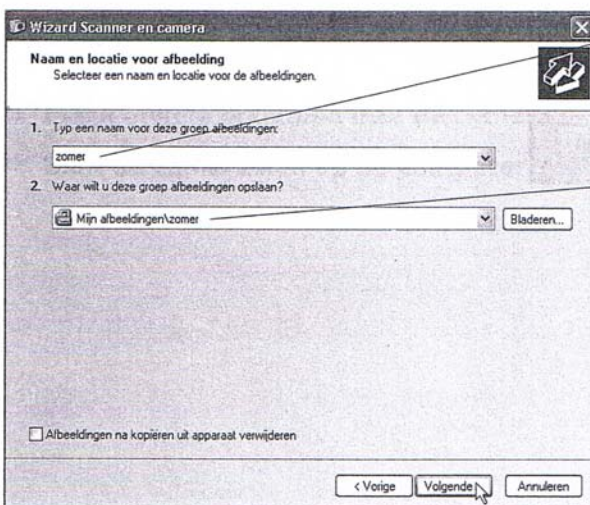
Wizard Scanner en camera

Naam en locatie voor afbeelding
Selecteer een naam en locatie voor de afbeeldingen.

1. Typ een naam voor deze groep afbeeldingen:

zomer

2. Waar wilt u deze groep afbeeldingen opslaan?

Mijn afbeeldingen\zomer

Bladeren...

Afbeeldingen na kopiëren uit apparaat verwijderen

< Vorige

Volgende >

Annuleren